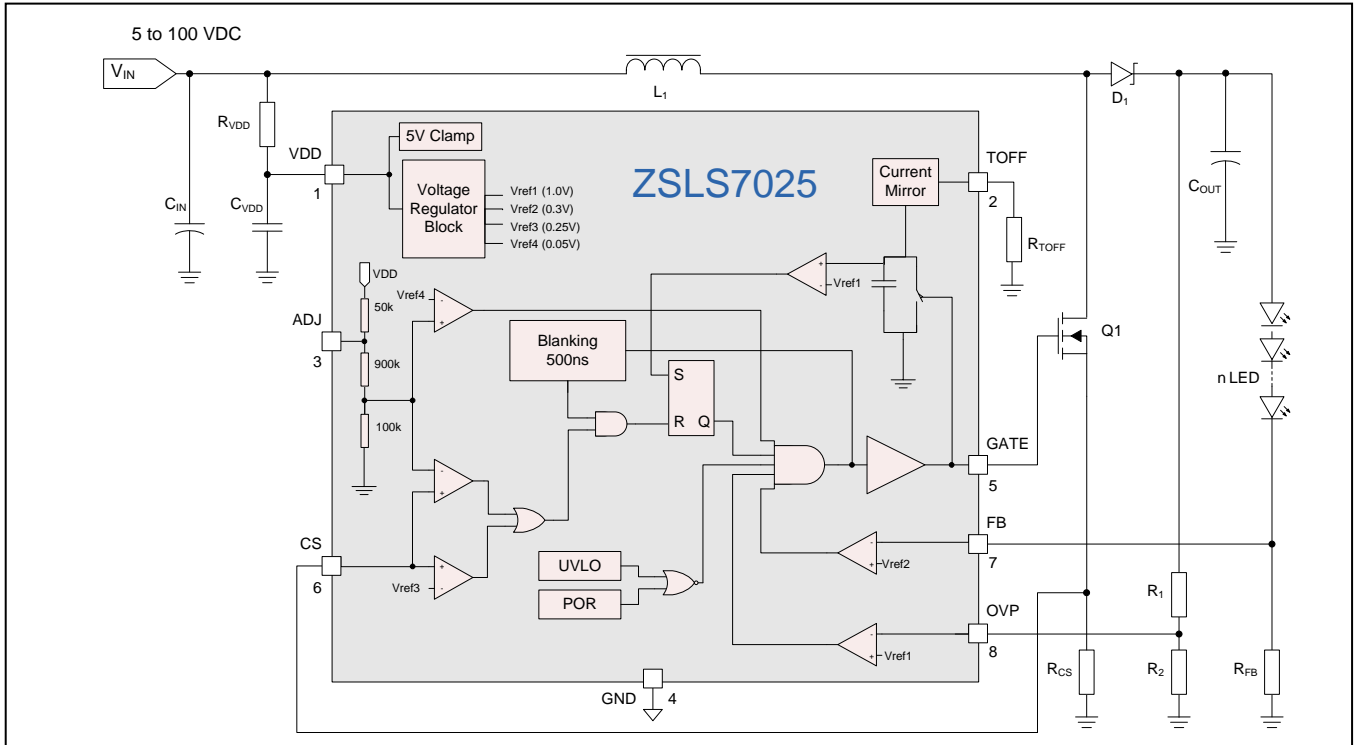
5 to 100 VDC

$V_{IN}$

$R_{VDD}$

$C_{IN}$

$C_{VDD}$

$L_1$

$D_1$

$C_{OUT}$

VDD

1

5V Clamp

Voltage Regulator Block

Vref1 (1.0V)
Vref2 (0.3V)
Vref3 (0.25V)
Vref4 (0.05V)

ZSLS7025

Current Mirror

TOFF

2

$R_{TOFF}$

VDD

50k

900k

100k

Vref4

Vref1

ADJ

3

Blanking 500ns

S

R Q

Q1

n LED

GATE

5

CS

6

Vref3

UVLO

POR

FB

7

Vref2

OVP

8

Vref1

GND

4

$R_{CS}$

$R_1$

$R_2$

$R_{FB}$